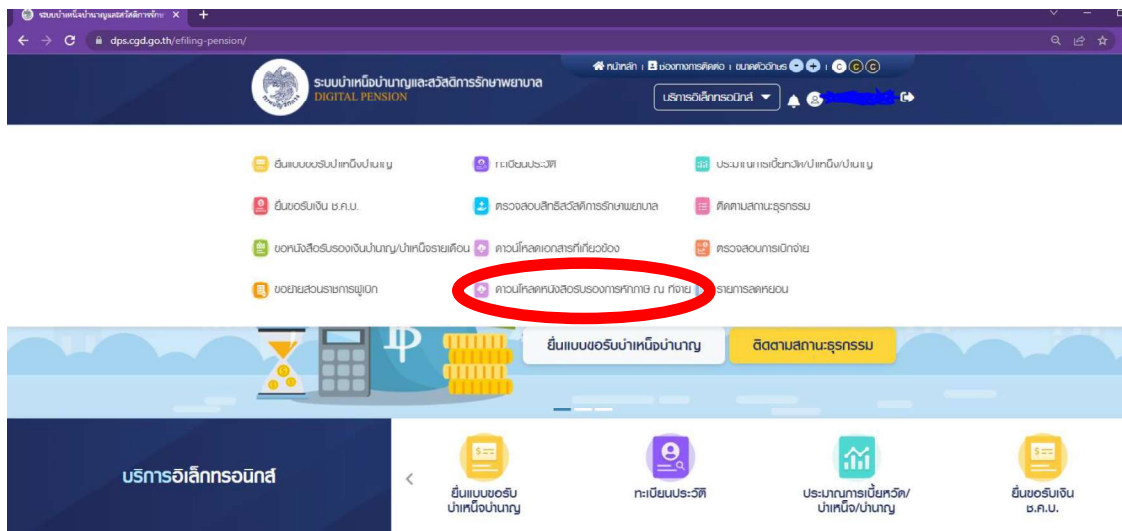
ระบบบำเหน็จบำนาญและสวัสดิการรักษ ×
+
dps.cgd.go.th/efiling-pension/

ระบบบำเหน็จบำนาญและสวัสดิการรักษาพยาบาล
DIGITAL PENSION
หน้าหลัก | ช่องทางการติดต่อ | ขนาดตัวอักษร - + | C C C
บริการอิเล็กทรอนิกส์

ยื่นแบบขอรับบำเหน็จบำนาญ
ทะเบียนประวัติ
ประมาณการเบี้ยหวัด/บำเหน็จ/บำนาญ
ยื่นขอรับเงิน ช.ค.บ.
ตรวจสอบสิทธิสวัสดิการรักษาพยาบาล
ติดตามสถานะธุรกรรม
ขอหนังสือรับรองเงินบำนาญ/บำเหน็จรายเดือน
ดาวน์โหลดเอกสารที่เกี่ยวข้อง
ตรวจสอบการเบิกจ่าย
ขอย้ายส่วนราชการผู้เบิก
ดาวน์โหลดหนังสือรับรองการหักภาษี ณ ที่จ่าย
รายการลดหย่อน

ยื่นแบบขอรับบำเหน็จบำนาญ
ติดตามสถานะธุรกรรม

บริการอิเล็กทรอนิกส์
ยื่นแบบขอรับ บำเหน็จบำนาญ
ทะเบียนประวัติ
ประมาณการเบี้ยหวัด/ บำเหน็จ/บำนาญ
ยื่นขอรับเงิน ช.ค.บ.